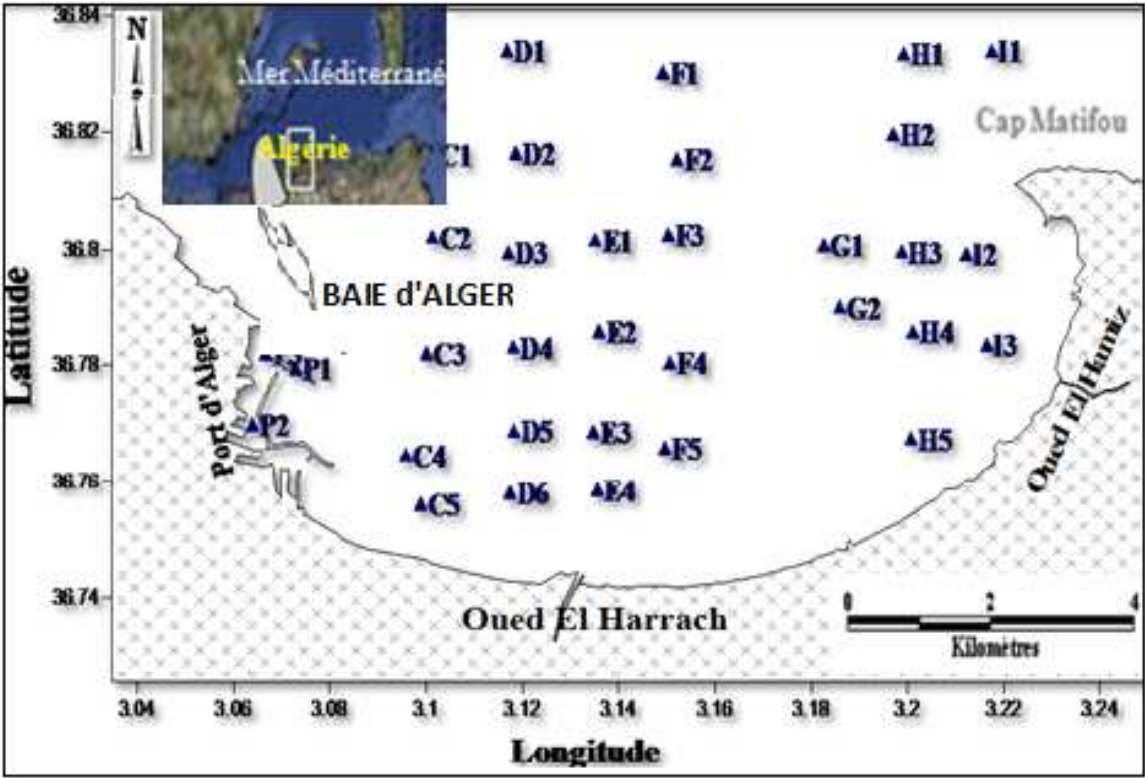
36.84
36.82
36.8
36.78
36.76
36.74

Latitude

N

Mer Méditerrané
Algérie

D1
F1
H1
I1
Cap Matifou
C1
D2
F2
H2
C2
D3
E1
F3
G1
H3
I2
BAIE d'ALGER
G2
E2
H4
I3
P1
C3
D4
F4
Port d'Alger
P2
D5
E3
F5
H5
C4
D6
E4
C5
Oued El Hamiz
Oued El Harrach

0 2 4
Kilomètres

3.04 3.06 3.08 3.1 3.12 3.14 3.16 3.18 3.2 3.22 3.24

Longitude